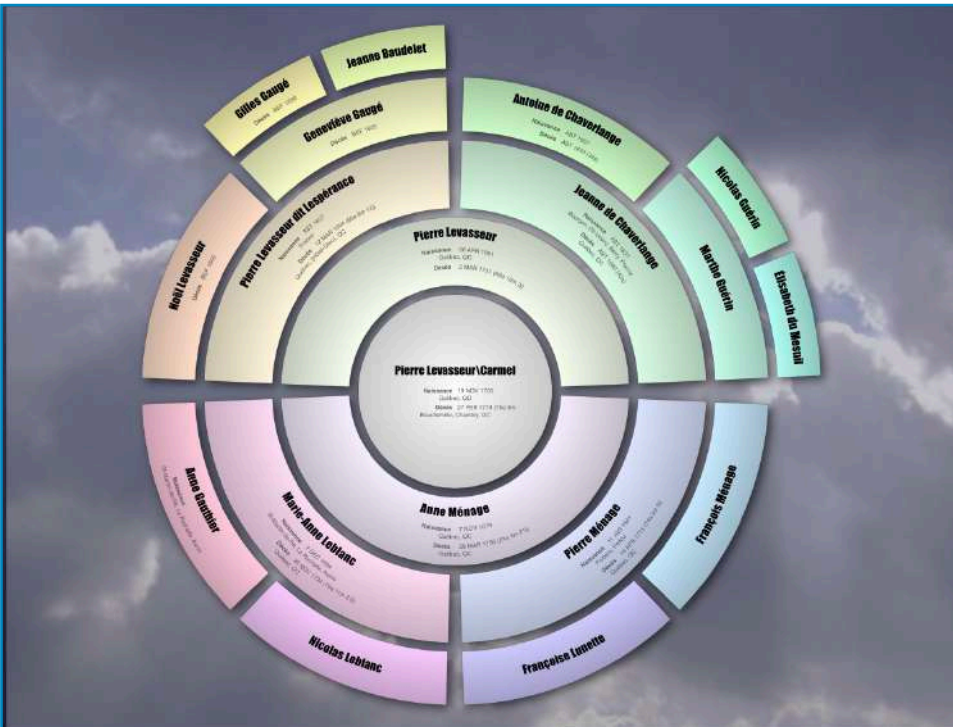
Jeanne Baudelet

Gilles Gaugé
Décès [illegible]

Geneviève Gaugé
Décès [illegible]

Antoine de Chaverlange
Naissance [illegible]
Décès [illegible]

Nicolas Guérin

Elisabeth du Mesnil

Noël Levasseur
Décès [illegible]

Pierre Levasseur dit Lespérance
Naissance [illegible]
Décès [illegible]

Pierre Levasseur
Naissance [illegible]
Québec, QC
Décès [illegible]

Jeanne de Chaverlange
Naissance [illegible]
Décès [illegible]

Marthe Guérin

Pierre Levasseur\Carmel
Naissance 19 NOV 1700
Québec, QC
Décès 27 FEB 1778 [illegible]
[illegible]

Anne Gauthier
Naissance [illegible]

Marie-Anne Leblanc
Naissance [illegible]
Décès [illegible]

Anne Ménage
Naissance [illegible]
Québec, QC
Décès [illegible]
Québec, QC

Pierre Ménage
Naissance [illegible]
Décès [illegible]
Québec, QC

François Ménage

Nicolas Leblanc

Françoise Lunette